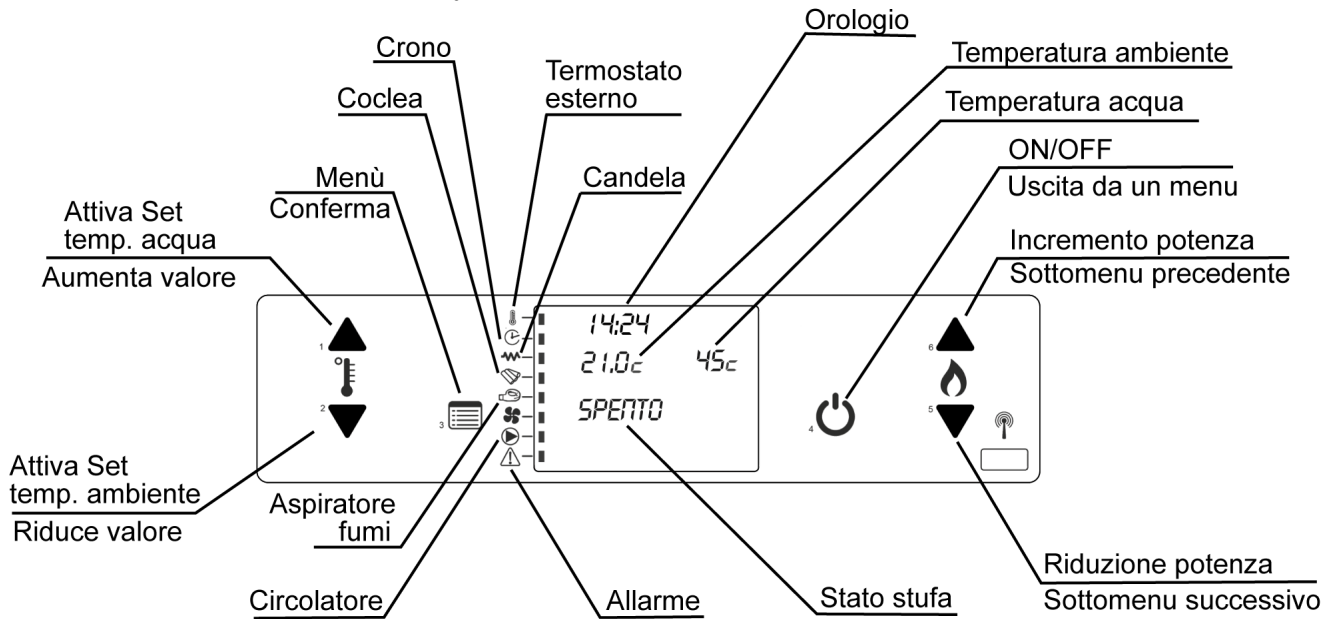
Crono
Termostato esterno
Coclea
Orologio
Temperatura ambiente
Temperatura acqua
ON/OFF
Uscita da un menu
Menù
Conferma
Candela
Attiva Set temp. acqua
Aumenta valore
Incremento potenza
Sottomenu precedente
1
14:24
21.0c
45c
6
2
3
SPENTO
4
5
Attiva Set temp. ambiente
Riduce valore
Aspiratore fumi
Riduzione potenza
Circolatore
Allarme
Stato stufa
Sottomenu successivo